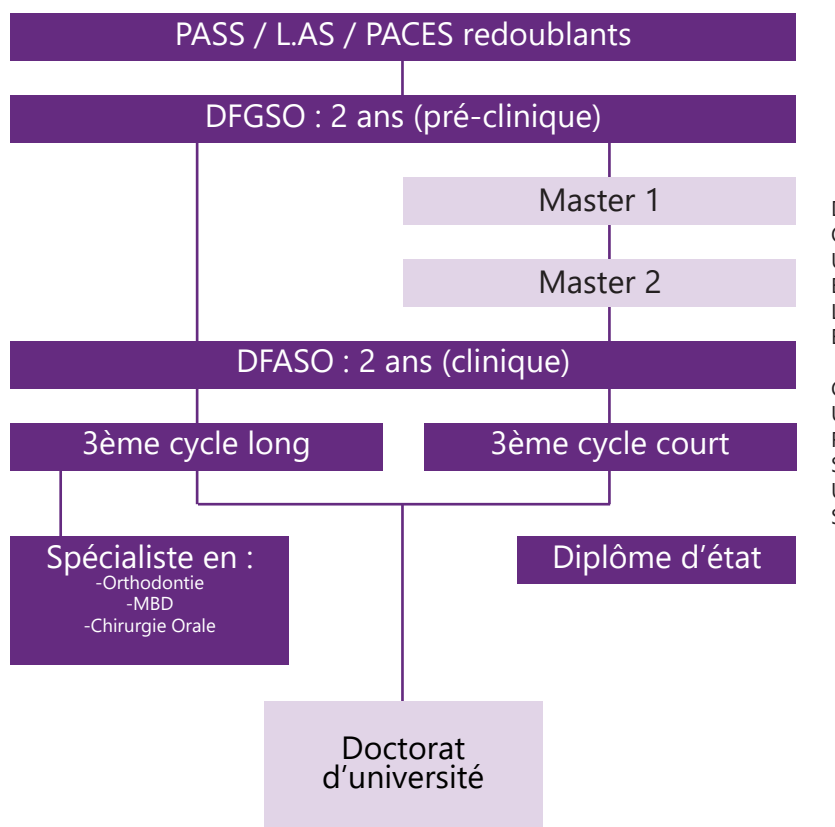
PASS / L.AS / PACES redoublants

DFGSO : 2 ans (pré-clinique)

Master 1

Master 2

DFASO : 2 ans (clinique)

3ème cycle long

3ème cycle court

Spécialiste en :
-Orthodontie
-MBD
-Chirurgie Orale

Diplôme d'état

Doctorat d'université

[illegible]